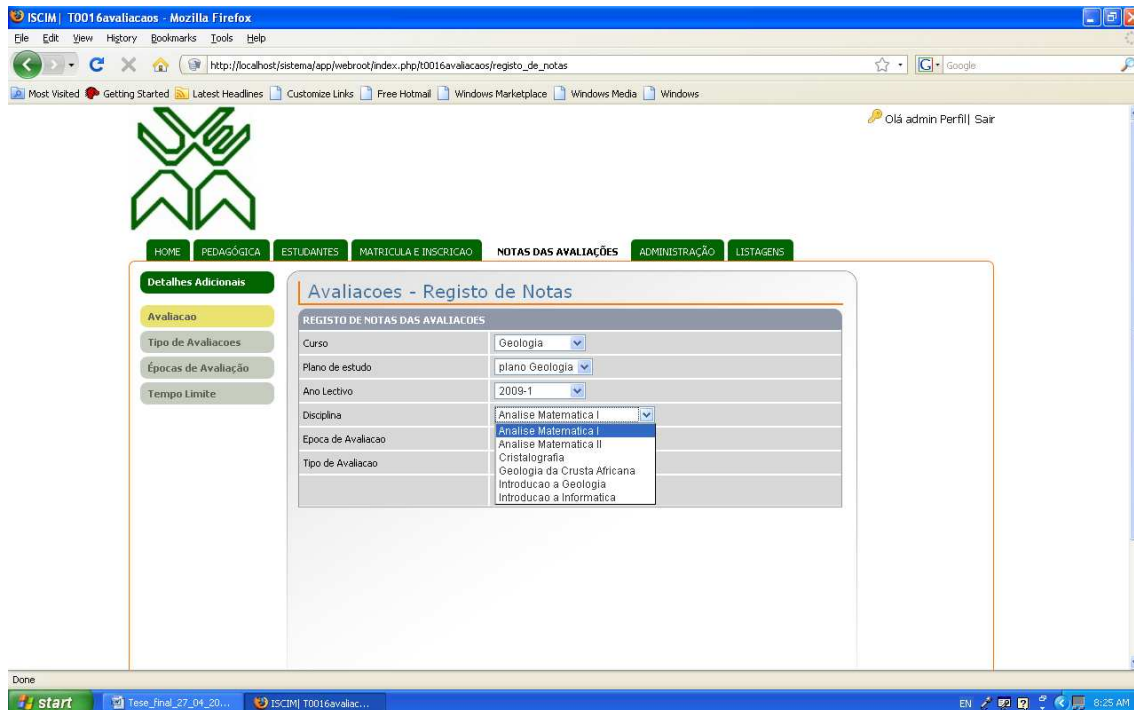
ISCIM| T0016avaliacaos - Mozilla Firefox

File Edit View History Bookmarks Tools Help

http://localhost/sistema/app/webroot/index.php/t0016avaliacaos/registo_de_notas

Google

Most Visited Getting Started Latest Headlines Customize Links Free Hotmail Windows Marketplace Windows Media Windows

Olá admin Perfil| Sair

HOME PEDAGÓGICA ESTUDANTES MATRICULA E INSCRICAO NOTAS DAS AVALIAÇÕES ADMINISTRAÇÃO LISTAGENS

Detalhes Adicionais

Avaliacao

Tipo de Avaliacoes

Épocas de Avaliação

Tempo Limite

Avaliacoes - Registo de Notas

REGISTO DE NOTAS DAS AVALIACOES

| | |
|---|---|
| Curso | Geologia |
| Plano de estudo | plano Geologia |
| Ano Lectivo | 2009-1 |
| Disciplina | Analise Matematica I |
| Epoca de Avaliacao | |
| Tipo de Avaliacao | |

Analise Matematica I
Analise Matematica II
Cristalografia
Geologia da Crusta Africana
Introducao a Geologia
Introducao a Informatica

Done

start Tese_final_27_04_20... ISCIM| T0016avaliac...

EN 8:25 AM